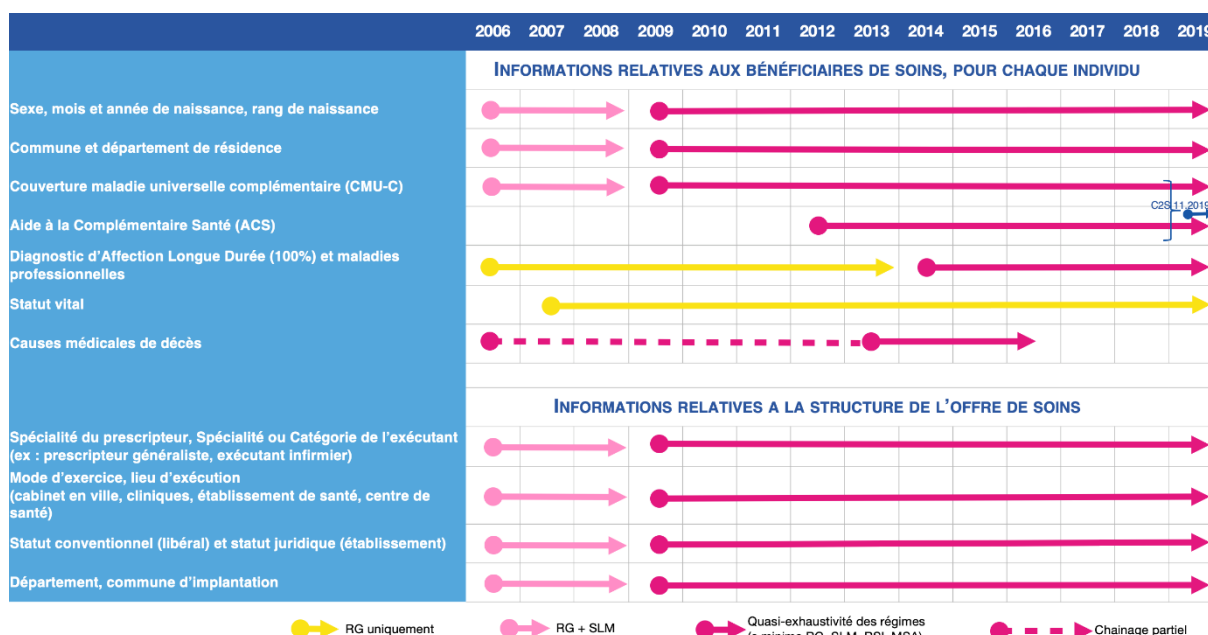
| 2006 | 2007 | 2008 | 2009 | 2010 | 2011 | 2012 | 2013 | 2014 | 2015 | 2016 | 2017 | 2018 | 2019 |
|---|---|---|---|---|---|---|---|---|---|---|---|---|---|

INFORMATIONS RELATIVES AUX BÉNÉFICIAIRES DE SOINS, POUR CHAQUE INDIVIDU

Sexe, mois et année de naissance, rang de naissance

Commune et département de résidence

Couverture maladie universelle complémentaire (CMU-C)

Aide à la Complémentaire Santé (ACS)

C2S 11.2019

Diagnostic d'Affection Longue Durée (100%) et maladies professionnelles

Statut vital

Causes médicales de décès

INFORMATIONS RELATIVES A LA STRUCTURE DE L'OFFRE DE SOINS

Spécialité du prescripteur, Spécialité ou Catégorie de l'exécutant (ex : prescripteur généraliste, exécutant infirmier)

Mode d'exercice, lieu d'exécution (cabinet en ville, cliniques, établissement de santé, centre de santé)

Statut conventionnel (libéral) et statut juridique (établissement)

Département, commune d'implantation

RG uniquement

RG + SLM

Quasi-exhaustivité des régimes (a minima RG, SLM, RSI, MSA)

Chainage partiel